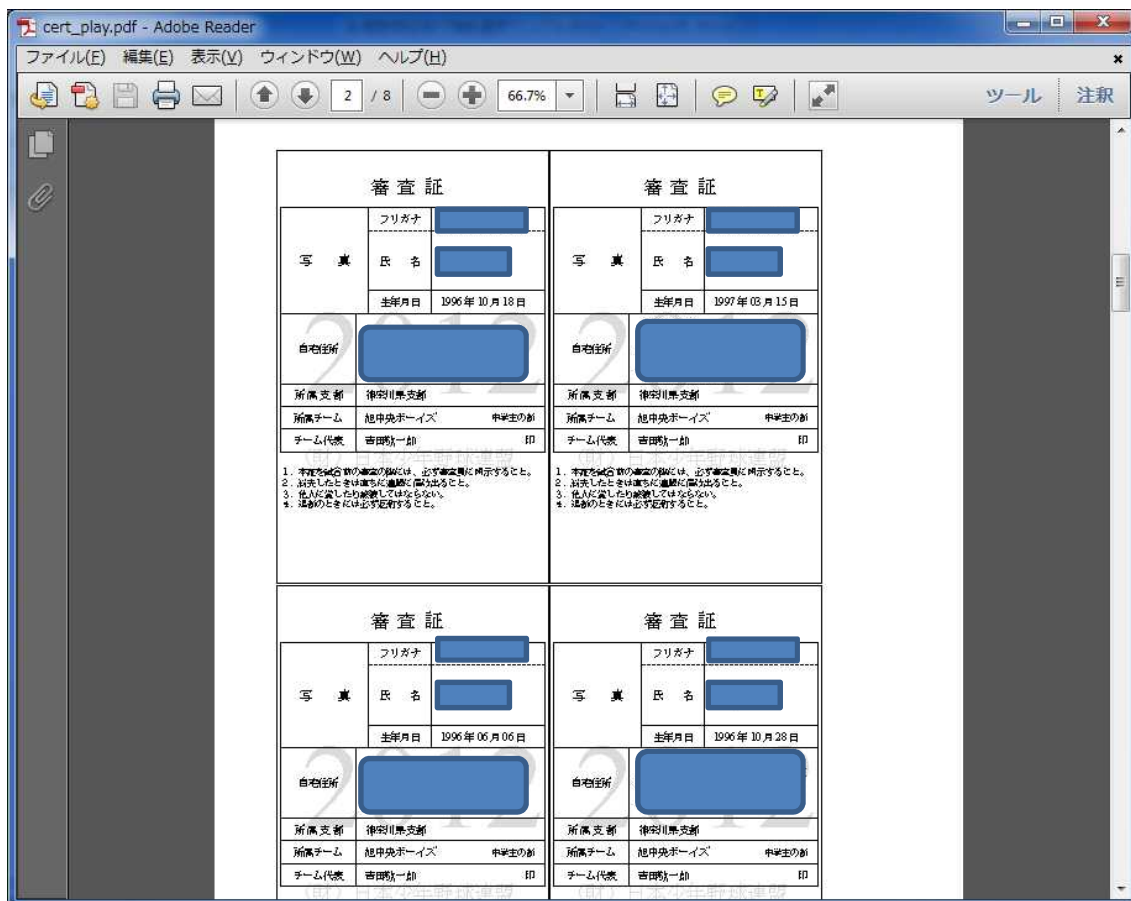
cert_play.pdf - Adobe Reader

ファイル(F) 編集(E) 表示(V) ウィンドウ(W) ヘルプ(H)

2 / 8 66.7% ツール 注釈

審査証

| 写　真 | フリガナ | |
|---|---|---|
| | 氏　名 | |
| | 生年月日 | 1996年10月18日 |
| 自宅住所 | | |
| 所属支部 | 神奈川県支部 | |
| 所属チーム | 旭中央ボーイズ | 中学生の部 |
| チーム代表 | 吉田敬一郎 | 印 |

(財) 日本少年野球連盟

1. 本証を試合前の審査の際には、必ず審査員に提示すること。
2. 紛失したときは直ちに連盟に届け出ること。
3. 他人に貸したり譲渡してはならない。
4. 退部のときには必ず返却すること。

審査証

| 写　真 | フリガナ | |
|---|---|---|
| | 氏　名 | |
| | 生年月日 | 1997年03月15日 |
| 自宅住所 | | |
| 所属支部 | 神奈川県支部 | |
| 所属チーム | 旭中央ボーイズ | 中学生の部 |
| チーム代表 | 吉田敬一郎 | 印 |

(財) 日本少年野球連盟

1. 本証を試合前の審査の際には、必ず審査員に提示すること。
2. 紛失したときは直ちに連盟に届け出ること。
3. 他人に貸したり譲渡してはならない。
4. 退部のときには必ず返却すること。

審査証

| 写　真 | フリガナ | |
|---|---|---|
| | 氏　名 | |
| | 生年月日 | 1996年06月06日 |
| 自宅住所 | | |
| 所属支部 | 神奈川県支部 | |
| 所属チーム | 旭中央ボーイズ | 中学生の部 |
| チーム代表 | 吉田敬一郎 | 印 |

(財) 日本少年野球連盟

審査証

| 写　真 | フリガナ | |
|---|---|---|
| | 氏　名 | |
| | 生年月日 | 1996年10月28日 |
| 自宅住所 | | |
| 所属支部 | 神奈川県支部 | |
| 所属チーム | 旭中央ボーイズ | 中学生の部 |
| チーム代表 | 吉田敬一郎 | 印 |

(財) 日本少年野球連盟